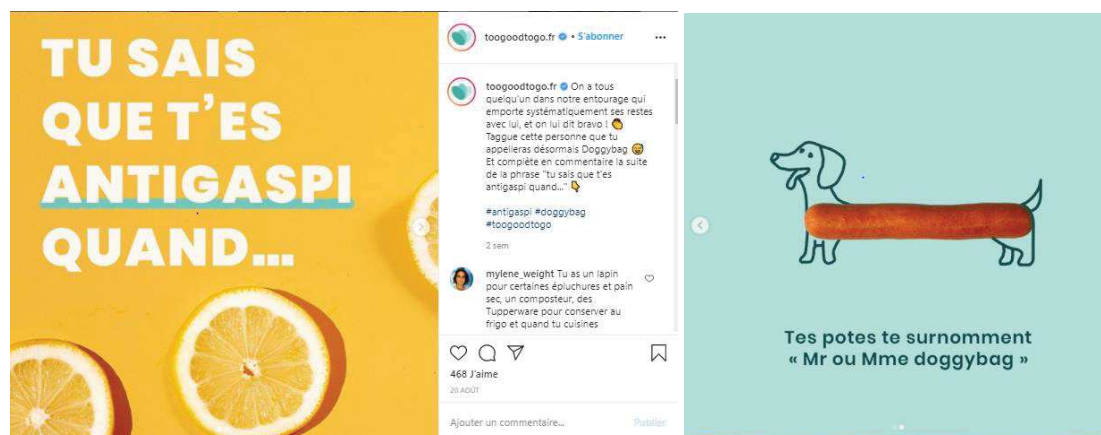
TU SAIS QUE T'ES ANTIGASPI QUAND...

toogoodtogo.fr • S'abonner

toogoodtogo.fr On a tous quelqu'un dans notre entourage qui emporte systématiquement ses restes avec lui, et on lui dit bravo ! 👏 Taggue cette personne que tu appelleras désormais Doggybag 😜 Et complète en commentaire la suite de la phrase "tu sais que t'es antigaspi quand..." 👇

#antigaspi #doggybag #toogoodtogo

2 sem

mylene_weight Tu as un lapin pour certaines épluchures et pain sec, un composteur, des Tupperware pour conserver au frigo et quand tu cuisines

468 J'aime

20 AOÛT

Ajouter un commentaire... Publier

Tes potes te surnomment « Mr ou Mme doggybag »